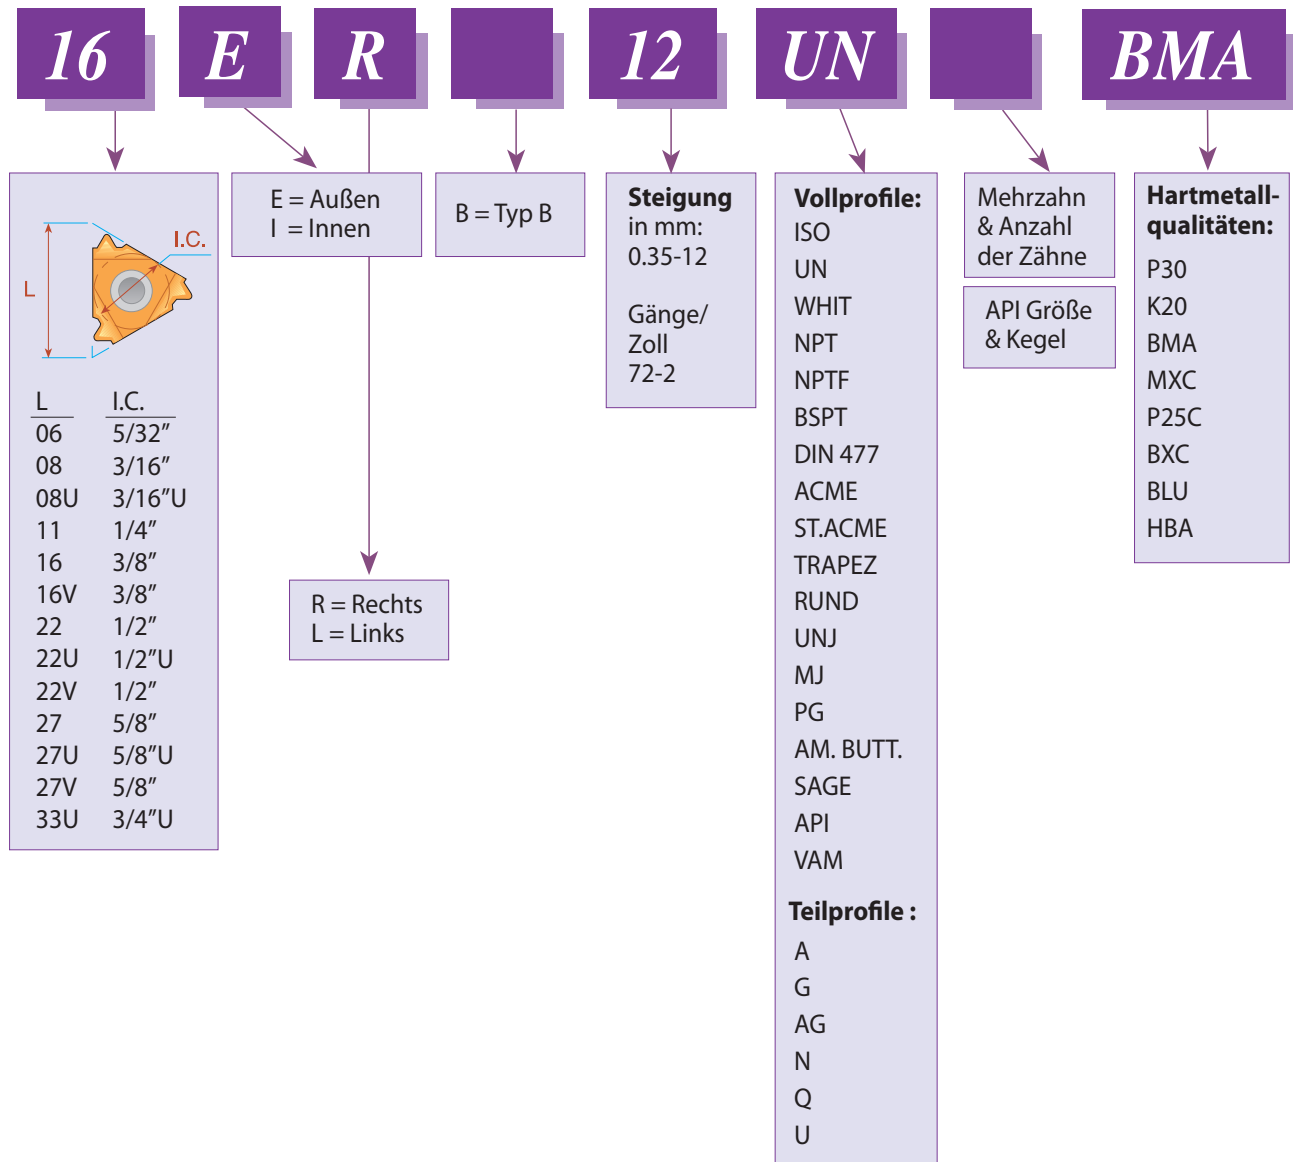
16 E R 12 UN BMA

L
I.C.

| L | I.C. |
|---|---|
| 06 | 5/32″ |
| 08 | 3/16″ |
| 08U | 3/16″U |
| 11 | 1/4″ |
| 16 | 3/8″ |
| 16V | 3/8″ |
| 22 | 1/2″ |
| 22U | 1/2″U |
| 22V | 1/2″ |
| 27 | 5/8″ |
| 27U | 5/8″U |
| 27V | 5/8″ |
| 33U | 3/4″U |

E = Außen
I = Innen

R = Rechts
L = Links

B = Typ B

**Steigung** in mm:
0.35-12

Gänge/
Zoll
72-2

**Vollprofile:**
ISO
UN
WHIT
NPT
NPTF
BSPT
DIN 477
ACME
ST.ACME
TRAPEZ
RUND
UNJ
MJ
PG
AM. BUTT.
SAGE
API
VAM

**Teilprofile :**
A
G
AG
N
Q
U

Mehrzahn & Anzahl der Zähne

API Größe & Kegel

**Hartmetallqualitäten:**
P30
K20
BMA
MXC
P25C
BXC
BLU
HBA